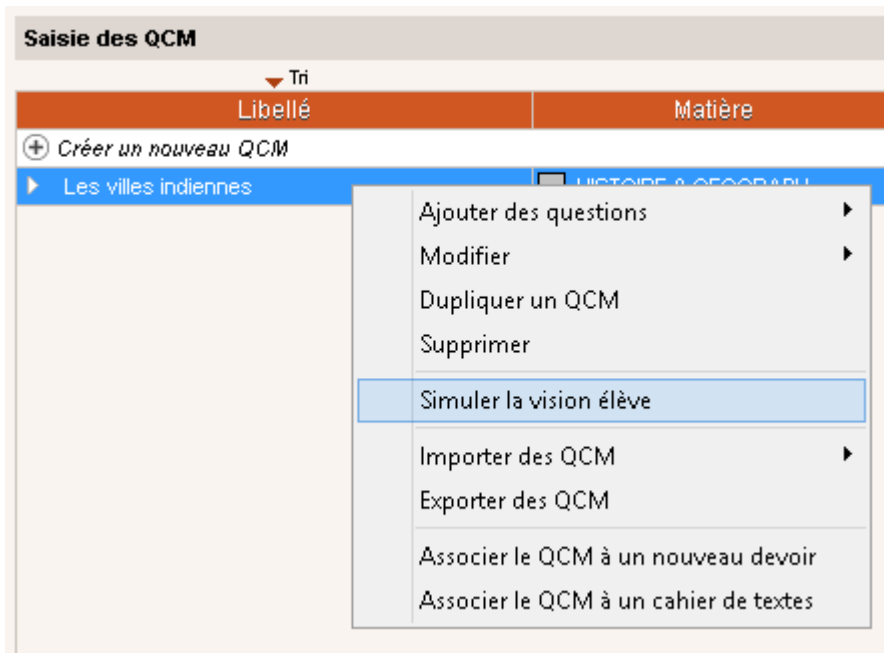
Saisie des QCM

Tri

| Libellé | Matière |
|---|---|
| Créer un nouveau QCM | |
| Les villes indiennes | HISTOIRE & GEOGRAPH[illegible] |

Ajouter des questions
Modifier
Dupliquer un QCM
Supprimer
Simuler la vision élève
Importer des QCM
Exporter des QCM
Associer le QCM à un nouveau devoir
Associer le QCM à un cahier de textes